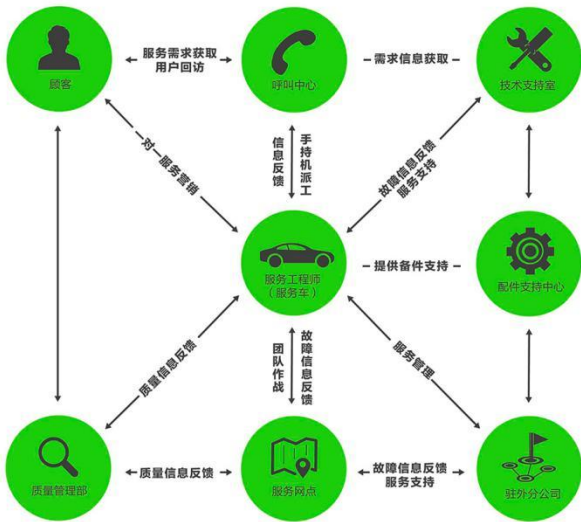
顾客

服务需求获取
用户回访

呼叫中心

需求信息获取

技术支持室

一对一服务营销

信息反馈

手持机派工

故障信息反馈
服务支持

服务工程师
（服务车）

提供备件支持

配件支持中心

质量信息反馈

团队作战

故障信息反馈

服务管理

质量管理部

质量信息反馈

服务网点

故障信息反馈
服务支持

驻外分公司